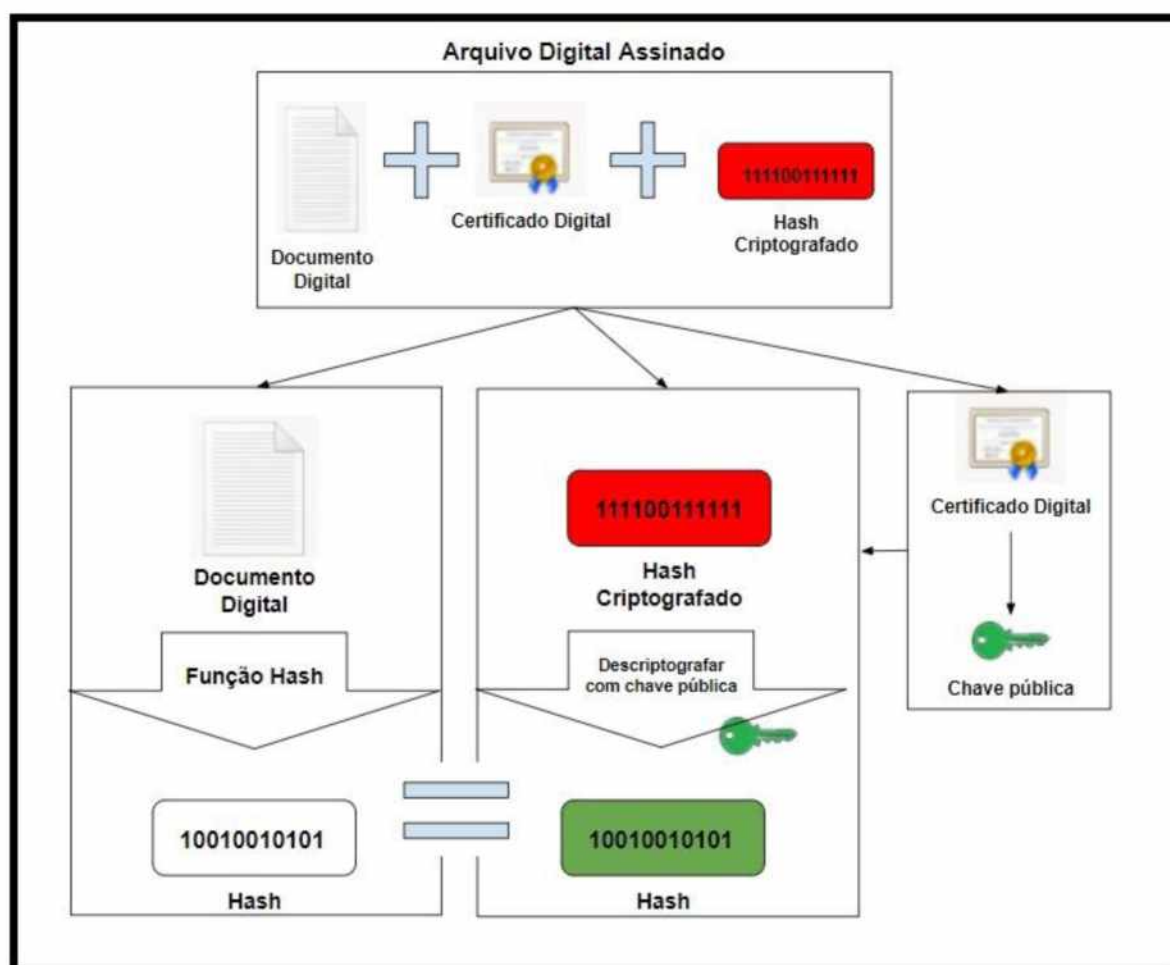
Arquivo Digital Assinado

Documento Digital

Certificado Digital

111100111111

Hash Criptografado

Documento Digital

Função Hash

10010010101

Hash

111100111111

Hash Criptografado

Descriptografar com chave pública

10010010101

Hash

Certificado Digital

Chave pública